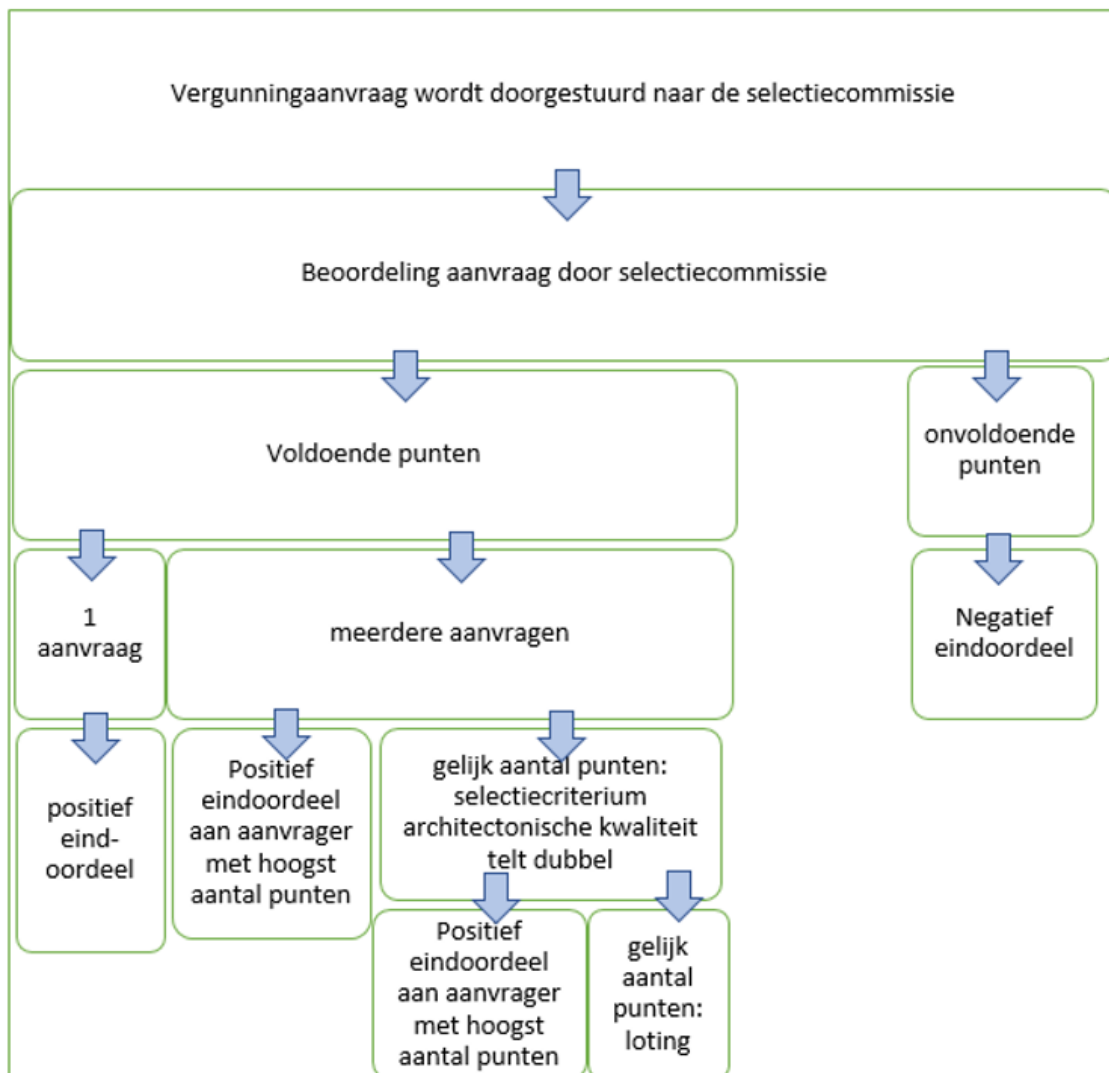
Vergunningaanvraag wordt doorgestuurd naar de selectiecommissie

Beoordeling aanvraag door selectiecommissie

Voldoende punten

onvoldoende punten

1 aanvraag

meerdere aanvragen

Negatief eindoordeel

positief eind-oordeel

Positief eindoordeel aan aanvrager met hoogst aantal punten

gelijk aantal punten: selectiecriterium architectonische kwaliteit telt dubbel

Positief eindoordeel aan aanvrager met hoogst aantal punten

gelijk aantal punten: loting